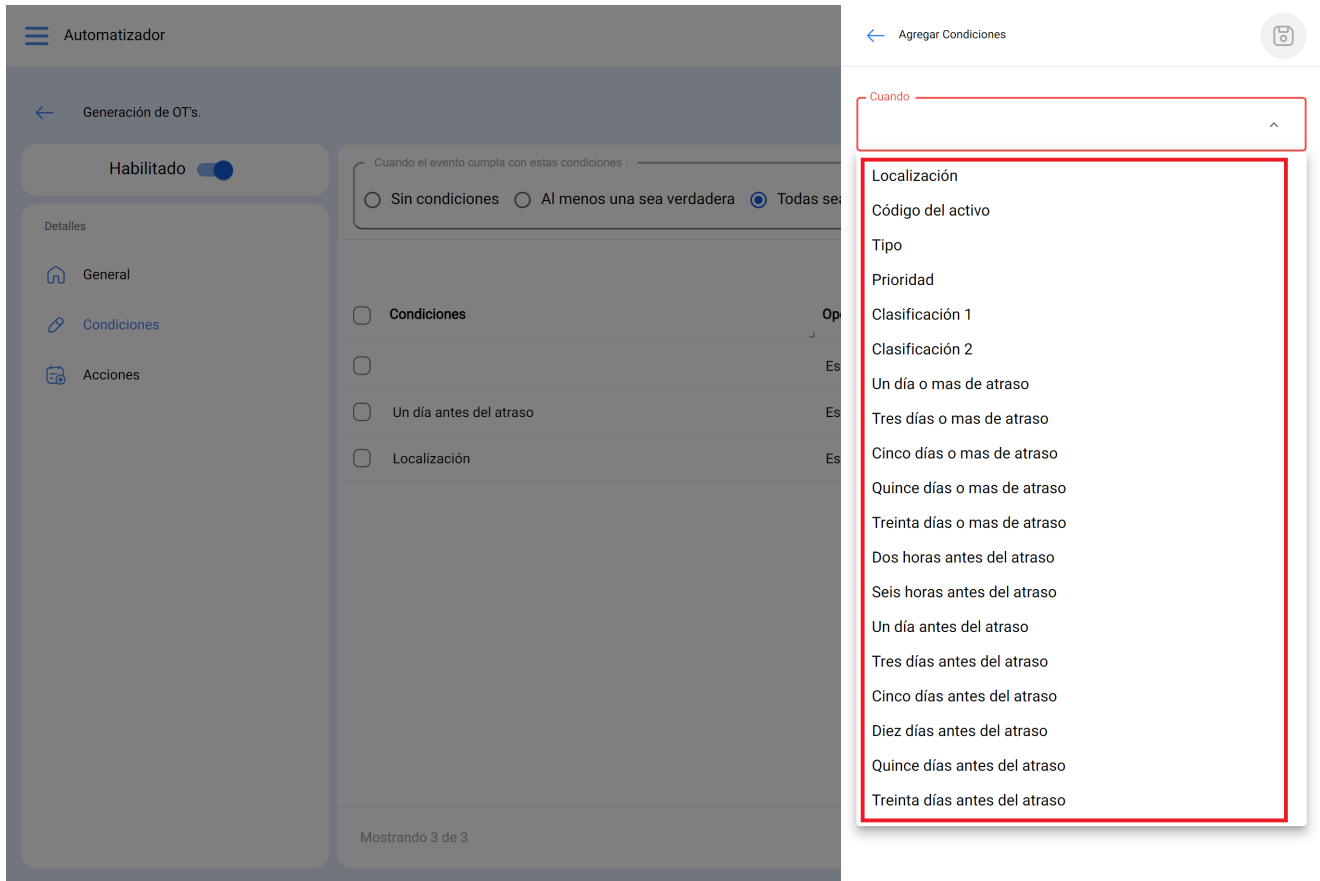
Automatizador

Generación de OT's.

Habilitado

Detalles

General

Condiciones

Acciones

Cuando el evento cumpla con estas condiciones :

Sin condiciones Al menos una sea verdadera Todas se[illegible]

| Condiciones | Op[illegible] |
|---|---|
| | Es |
| Un día antes del atraso | Es |
| Localización | Es |

Mostrando 3 de 3

Agregar Condiciones

Cuando

Localización
Código del activo
Tipo
Prioridad
Clasificación 1
Clasificación 2
Un día o mas de atraso
Tres días o mas de atraso
Cinco días o mas de atraso
Quince días o mas de atraso
Treinta días o mas de atraso
Dos horas antes del atraso
Seis horas antes del atraso
Un día antes del atraso
Tres días antes del atraso
Cinco días antes del atraso
Diez días antes del atraso
Quince días antes del atraso
Treinta días antes del atraso